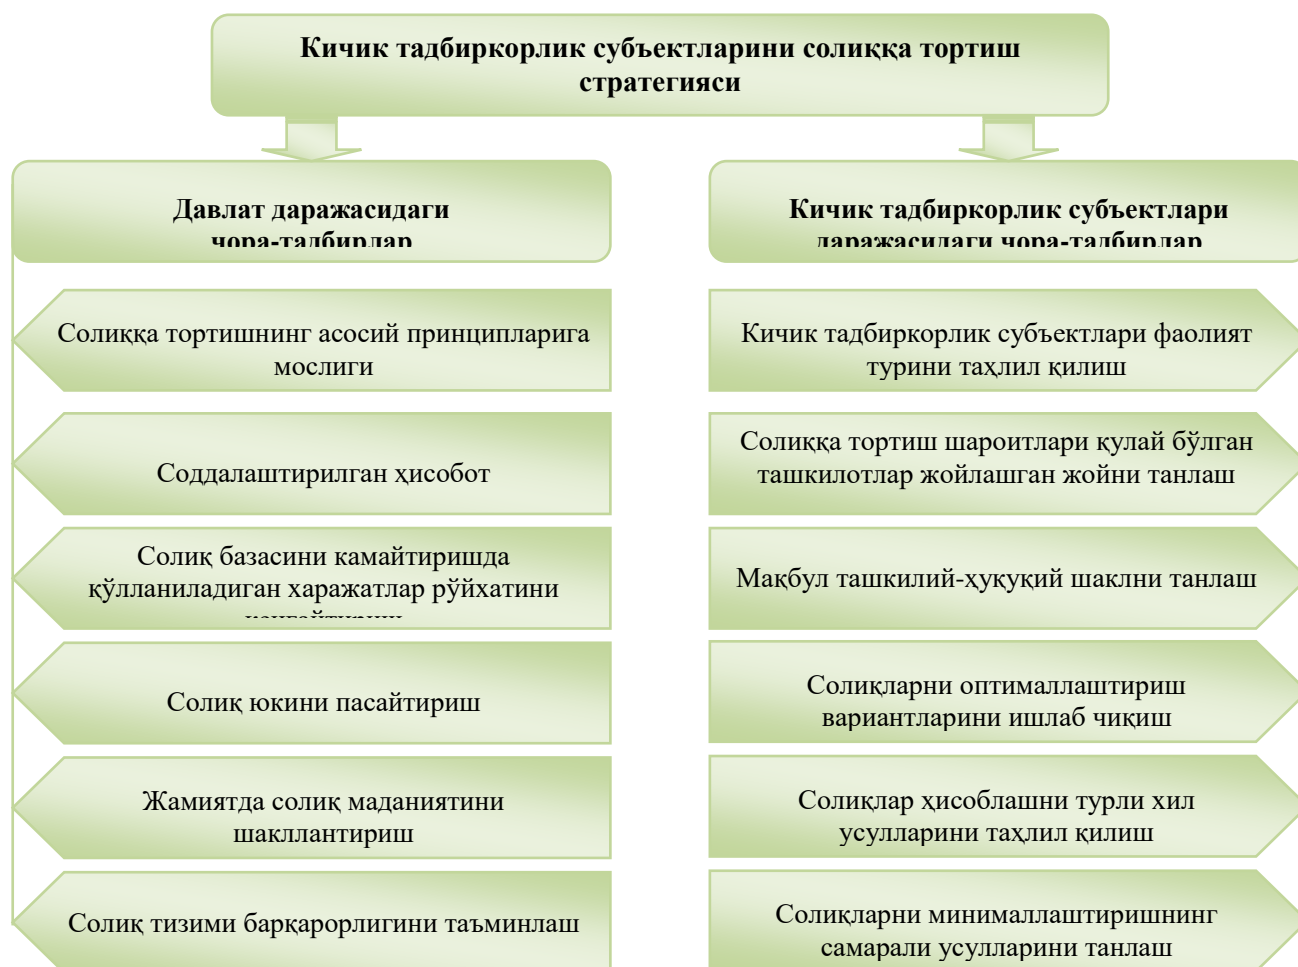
Кичик тадбиркорлик субъектларини солиққа тортиш стратегияси

Давлат даражасидаги чора-тадбирлар

Кичик тадбиркорлик субъектлари даражасидаги чора-тадбирлар

Солиққа тортишнинг асосий принципларига мослиги

Соддалаштирилган ҳисобот

Солиқ базасини камайтиришда қўлланиладиган харажатлар рўйхатини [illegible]

Солиқ юкини пасайтириш

Жамиятда солиқ маданиятини шакллантириш

Солиқ тизими барқарорлигини таъминлаш

Кичик тадбиркорлик субъектлари фаолият турини таҳлил қилиш

Солиққа тортиш шароитлари қулай бўлган ташкилотлар жойлашган жойни танлаш

Мақбул ташкилий-ҳуқуқий шаклни танлаш

Солиқларни оптималлаштириш вариантларини ишлаб чиқиш

Солиқлар ҳисоблашни турли хил усулларини таҳлил қилиш

Солиқларни минималлаштиришнинг самарали усулларини танлаш